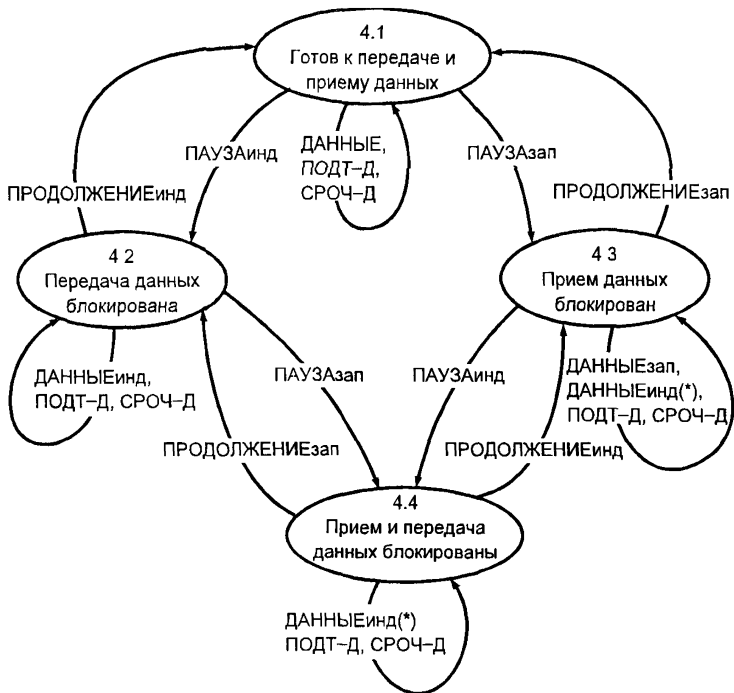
4.1
Готов к передаче и приему данных

ДАННЫЕ, ПОДТ-Д, СРОЧ-Д

ПАУЗАинд

ПАУЗАзап

ПРОДОЛЖЕНИЕинд

ПРОДОЛЖЕНИЕзап

4 2
Передача данных блокирована

ДАННЫЕинд, ПОДТ-Д, СРОЧ-Д

4 3
Прием данных блокирован

ДАННЫЕзап, ДАННЫЕинд(*), ПОДТ-Д, СРОЧ-Д

ПАУЗАзап

ПАУЗАинд

ПРОДОЛЖЕНИЕзап

ПРОДОЛЖЕНИЕинд

4.4
Прием и передача данных блокированы

ДАННЫЕинд(*)
ПОДТ-Д, СРОЧ-Д